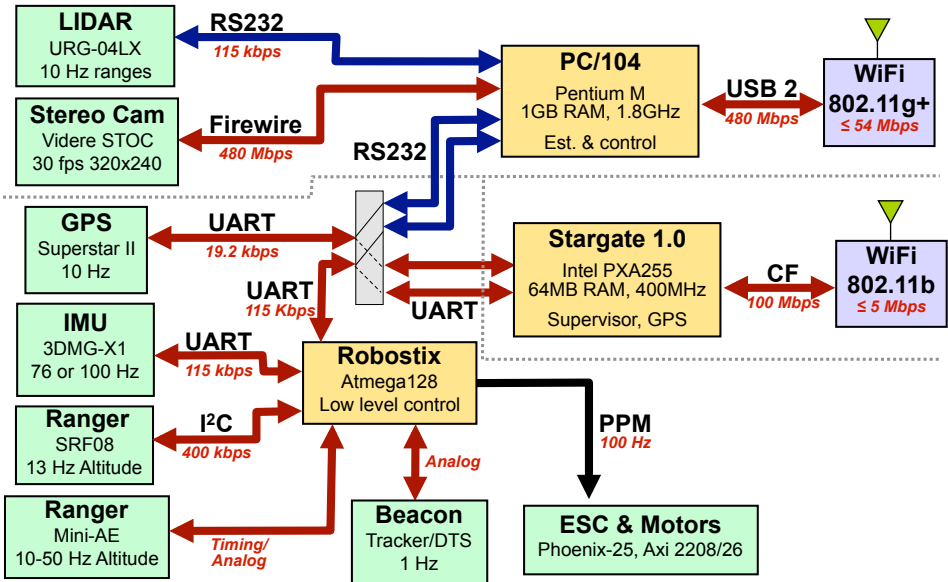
LIDAR
URG-04LX
10 Hz ranges

RS232
115 kbps

PC/104
Pentium M
1GB RAM, 1.8GHz
Est. & control

USB 2
480 Mbps

WiFi
802.11g+
≤ 54 Mbps

Stereo Cam
Videre STOC
30 fps 320x240

Firewire
480 Mbps

RS232

GPS
Superstar II
10 Hz

UART
19.2 kbps

Stargate 1.0
Intel PXA255
64MB RAM, 400MHz
Supervisor, GPS

CF
100 Mbps

WiFi
802.11b
≤ 5 Mbps

UART
115 Kbps

UART

IMU
3DMG-X1
76 or 100 Hz

UART
115 kbps

Robostix
Atmega128
Low level control

PPM
100 Hz

Ranger
SRF08
13 Hz Altitude

I$^2$C
400 kbps

Analog

Ranger
Mini-AE
10-50 Hz Altitude

Timing/
Analog

Beacon
Tracker/DTS
1 Hz

ESC & Motors
Phoenix-25, Axi 2208/26